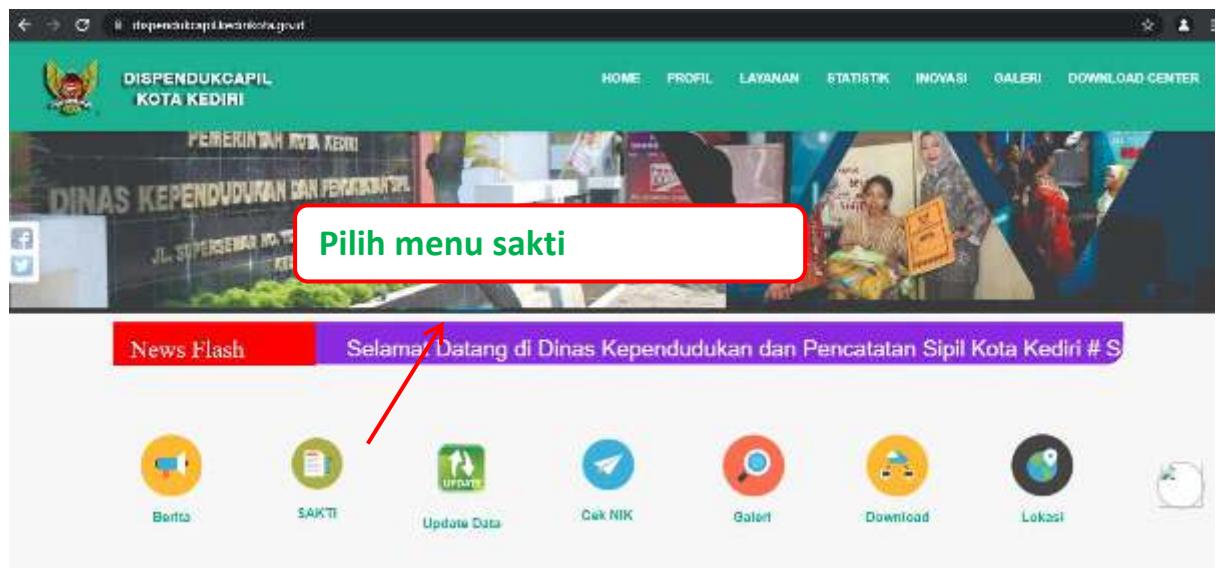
dispendukcapil.kedirikota.go.id

DISPENDUKCAPIL
KOTA KEDIRI

HOME PROFIL LAYANAN STATISTIK INOVASI GALERI DOWNLOAD CENTER

PEMERINTAH KOTA KEDIRI
DINAS KEPENDUDUKAN DAN PENCATATAN SIPIL
JL. SUPERSEMAR NO. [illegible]

Pilih menu sakti

News Flash

Selamat Datang di Dinas Kependudukan dan Pencatatan Sipil Kota Kediri # S

UPDATE

Berita

SAKTI

Update Data

Cek NIK

Galeri

Download

Lokasi